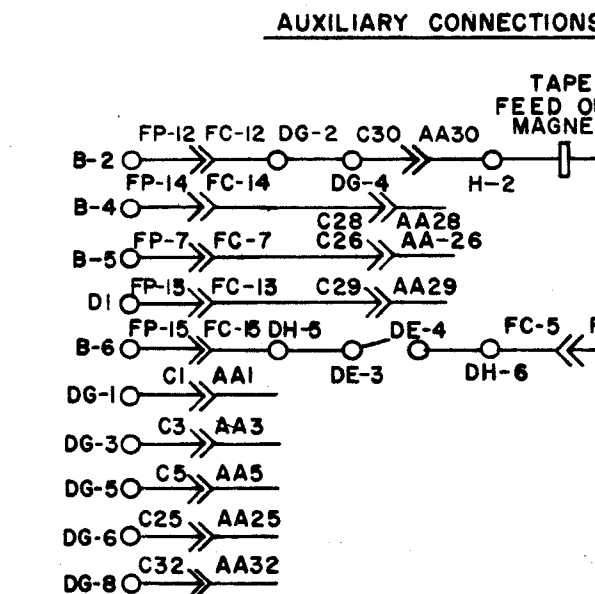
AUXILIARY CONNECTIONS

TAPE
FEED O
MAGNE

B-2
FP-12 FC-12 DG-2 C30 AA30
H-2

B-4
FP-14 FC-14
DG-4
C28 AA28

B-5
FP-7 FC-7
C26 AA-26

D1
FP-13 FC-13
C29 AA29

B-6
FP-15 FC-15 DH-5
DE-3
DE-4
DH-6
FC-5

DG-1
C1 AA1

DG-3
C3 AA3

DG-5
C5 AA5

DG-6
C25 AA25

DG-8
C32 AA32